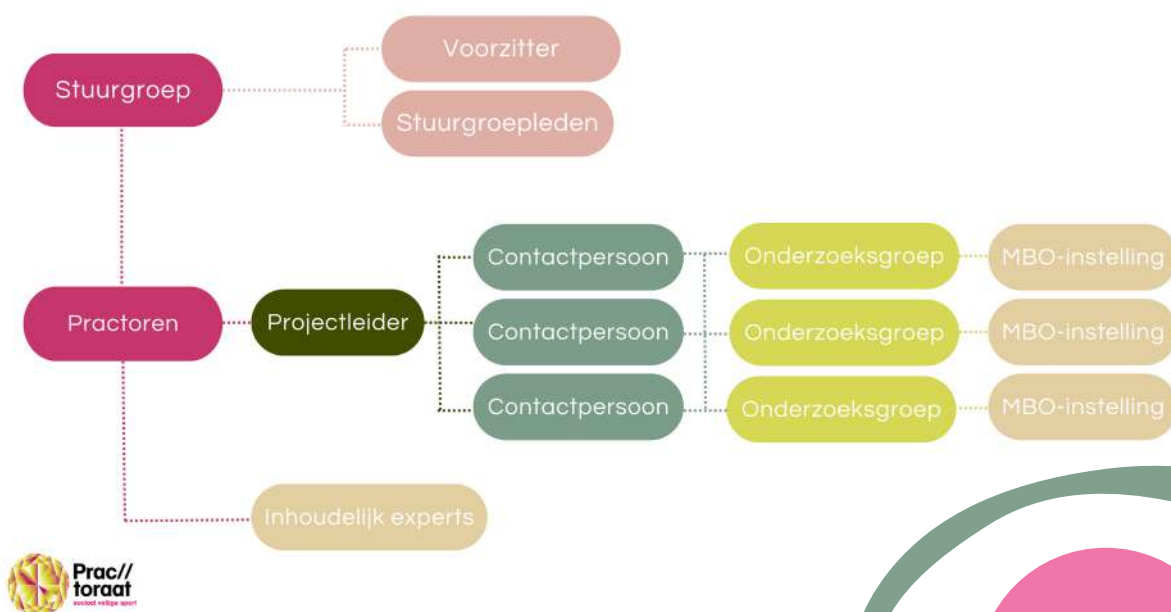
Stuurgroep

Voorzitter

Stuurgroepleden

Practoren

Projectleider

Contactpersoon

Contactpersoon

Contactpersoon

Onderzoeksgroep

Onderzoeksgroep

Onderzoeksgroep

MBO-instelling

MBO-instelling

MBO-instelling

Inhoudelijk experts

Prac// toraat
sociaal veilige sport